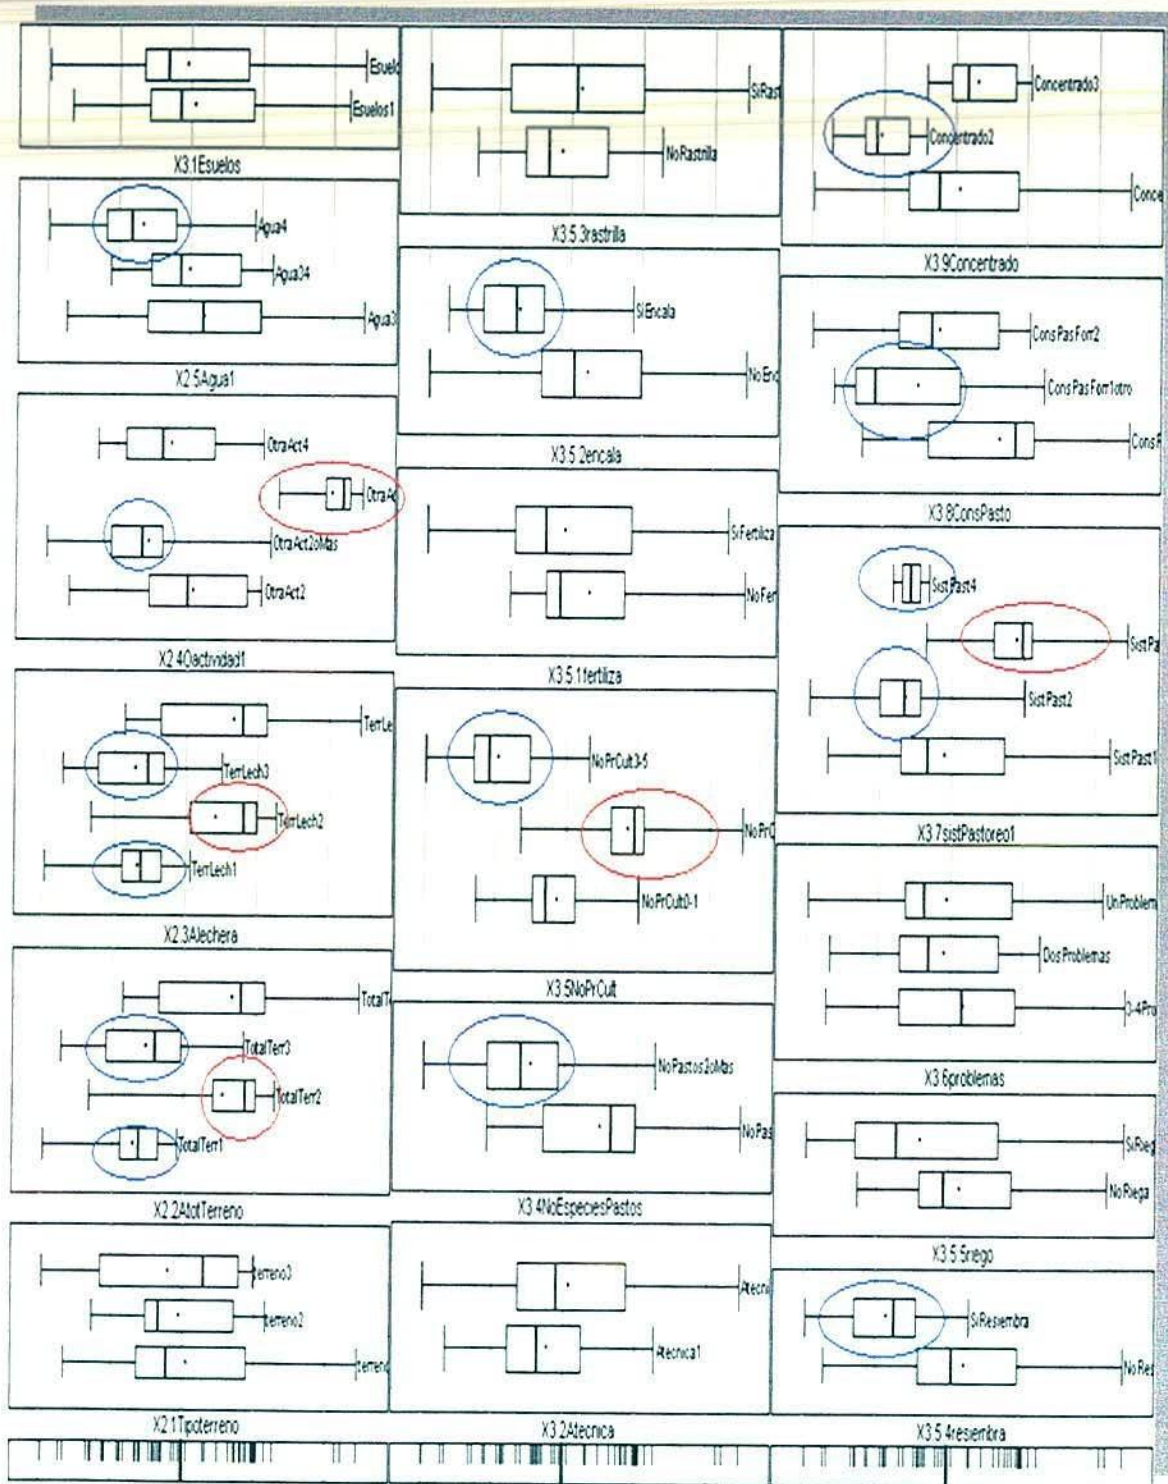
Esuelo
Esuelos1
X3.1Esuelos

Agua4
Agua34
Agua3
X2.5Agua1

OtraAct4
OtraAc
OtraAct2oMas
OtraAct2
X2.4Oactividad1

TerrLe
TerrLech3
TerrLech2
TerrLech1
X2.3Alechera

TotalT
TotalTerr3
TotalTerr2
TotalTerr1
X2.2AtotTerreno

terreno3
terreno2
terreno
X2.1Tipoterreno

SiRast
NoRastrilla
X3.5.3rastrilla

SiEncala
NoEnc
X3.5.2encala

SiFertiliza
NoFer
X3.5.1fertiliza

NoPrCult3-5
NoPrC
NoPrCult0-1
X3.5NoPrCult

NoPastos3oMas
NoPas
X3.4NoEspeciesPastos

Atecni
Atecnica1
X3.2Atecnica

Concentrado3
Concentrado2
Conce
X3.9Concentrado

ConsPasForr2
ConsPasForr1otro
ConsP
X3.8ConsPasto

SistPast4
SistPa
SistPast2
SistPast1
X3.7sistPastoreo1

UnProblem
DosProblemas
3-4Pro
X3.6problemas

SiRieg
NoRiega
X3.5.5riego

SiResiembra
NoRes
X3.5.4resiembra